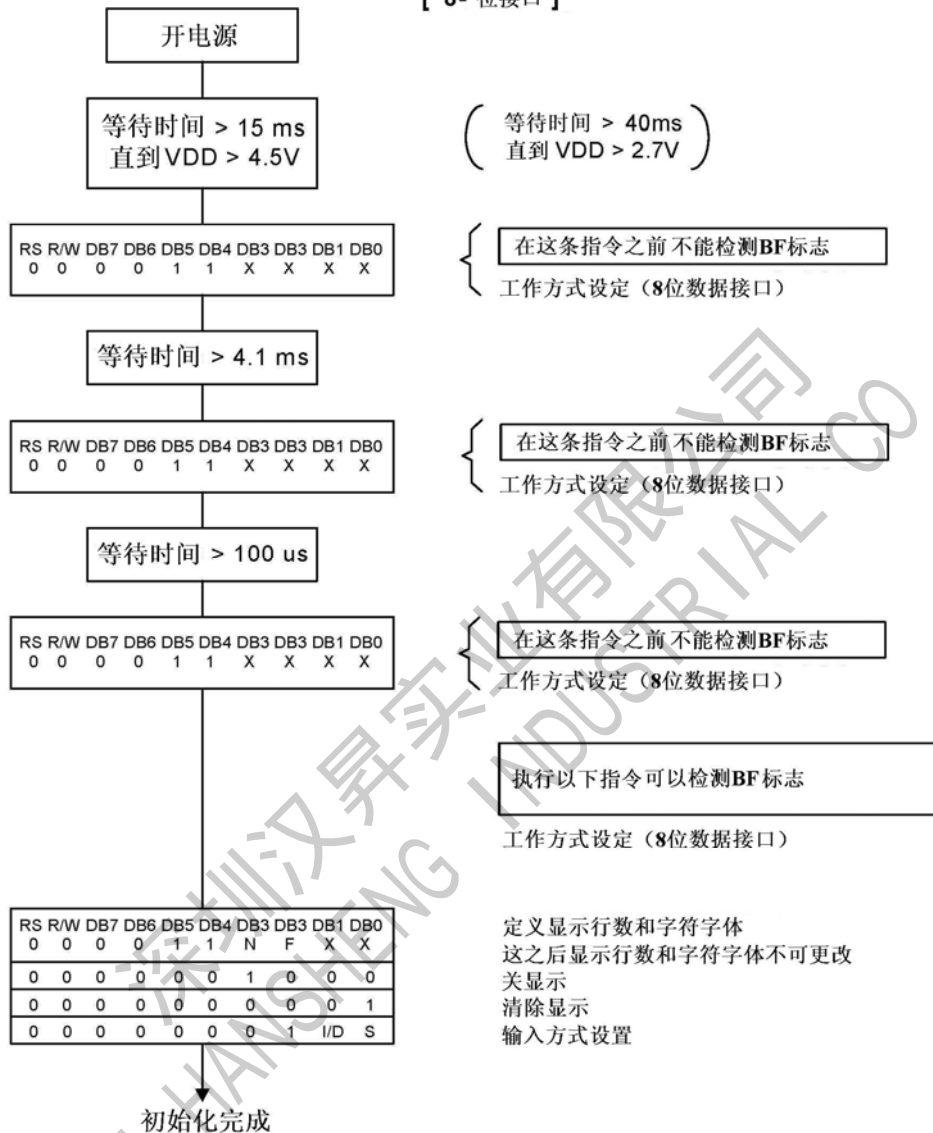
[ 8- 位接口 ]

开电源

等待时间 > 15 ms
直到 VDD > 4.5V

等待时间 > 40ms
直到 VDD > 2.7V

| RS | R/W | DB7 | DB6 | DB5 | DB4 | DB3 | DB3 | DB1 | DB0 |
|---|---|---|---|---|---|---|---|---|---|
| 0 | 0 | 0 | 0 | 1 | 1 | X | X | X | X |

在这条指令之前不能检测BF标志
工作方式设定（8位数据接口）

等待时间 > 4.1 ms

| RS | R/W | DB7 | DB6 | DB5 | DB4 | DB3 | DB3 | DB1 | DB0 |
|---|---|---|---|---|---|---|---|---|---|
| 0 | 0 | 0 | 0 | 1 | 1 | X | X | X | X |

在这条指令之前不能检测BF标志
工作方式设定（8位数据接口）

等待时间 > 100 us

| RS | R/W | DB7 | DB6 | DB5 | DB4 | DB3 | DB3 | DB1 | DB0 |
|---|---|---|---|---|---|---|---|---|---|
| 0 | 0 | 0 | 0 | 1 | 1 | X | X | X | X |

在这条指令之前不能检测BF标志
工作方式设定（8位数据接口）

执行以下指令可以检测BF标志

工作方式设定（8位数据接口）

| RS | R/W | DB7 | DB6 | DB5 | DB4 | DB3 | DB3 | DB1 | DB0 |
|---|---|---|---|---|---|---|---|---|---|
| 0 | 0 | 0 | 0 | 1 | 1 | N | F | X | X |
| 0 | 0 | 0 | 0 | 0 | 0 | 1 | 0 | 0 | 0 |
| 0 | 0 | 0 | 0 | 0 | 0 | 0 | 0 | 0 | 1 |
| 0 | 0 | 0 | 0 | 0 | 0 | 0 | 1 | I/D | S |

定义显示行数和字符字体
这之后显示行数和字符字体不可更改
关显示
清除显示
输入方式设置

初始化完成

深圳汉昇实业有限公司
HANSHENG INDUSTRIAL CO